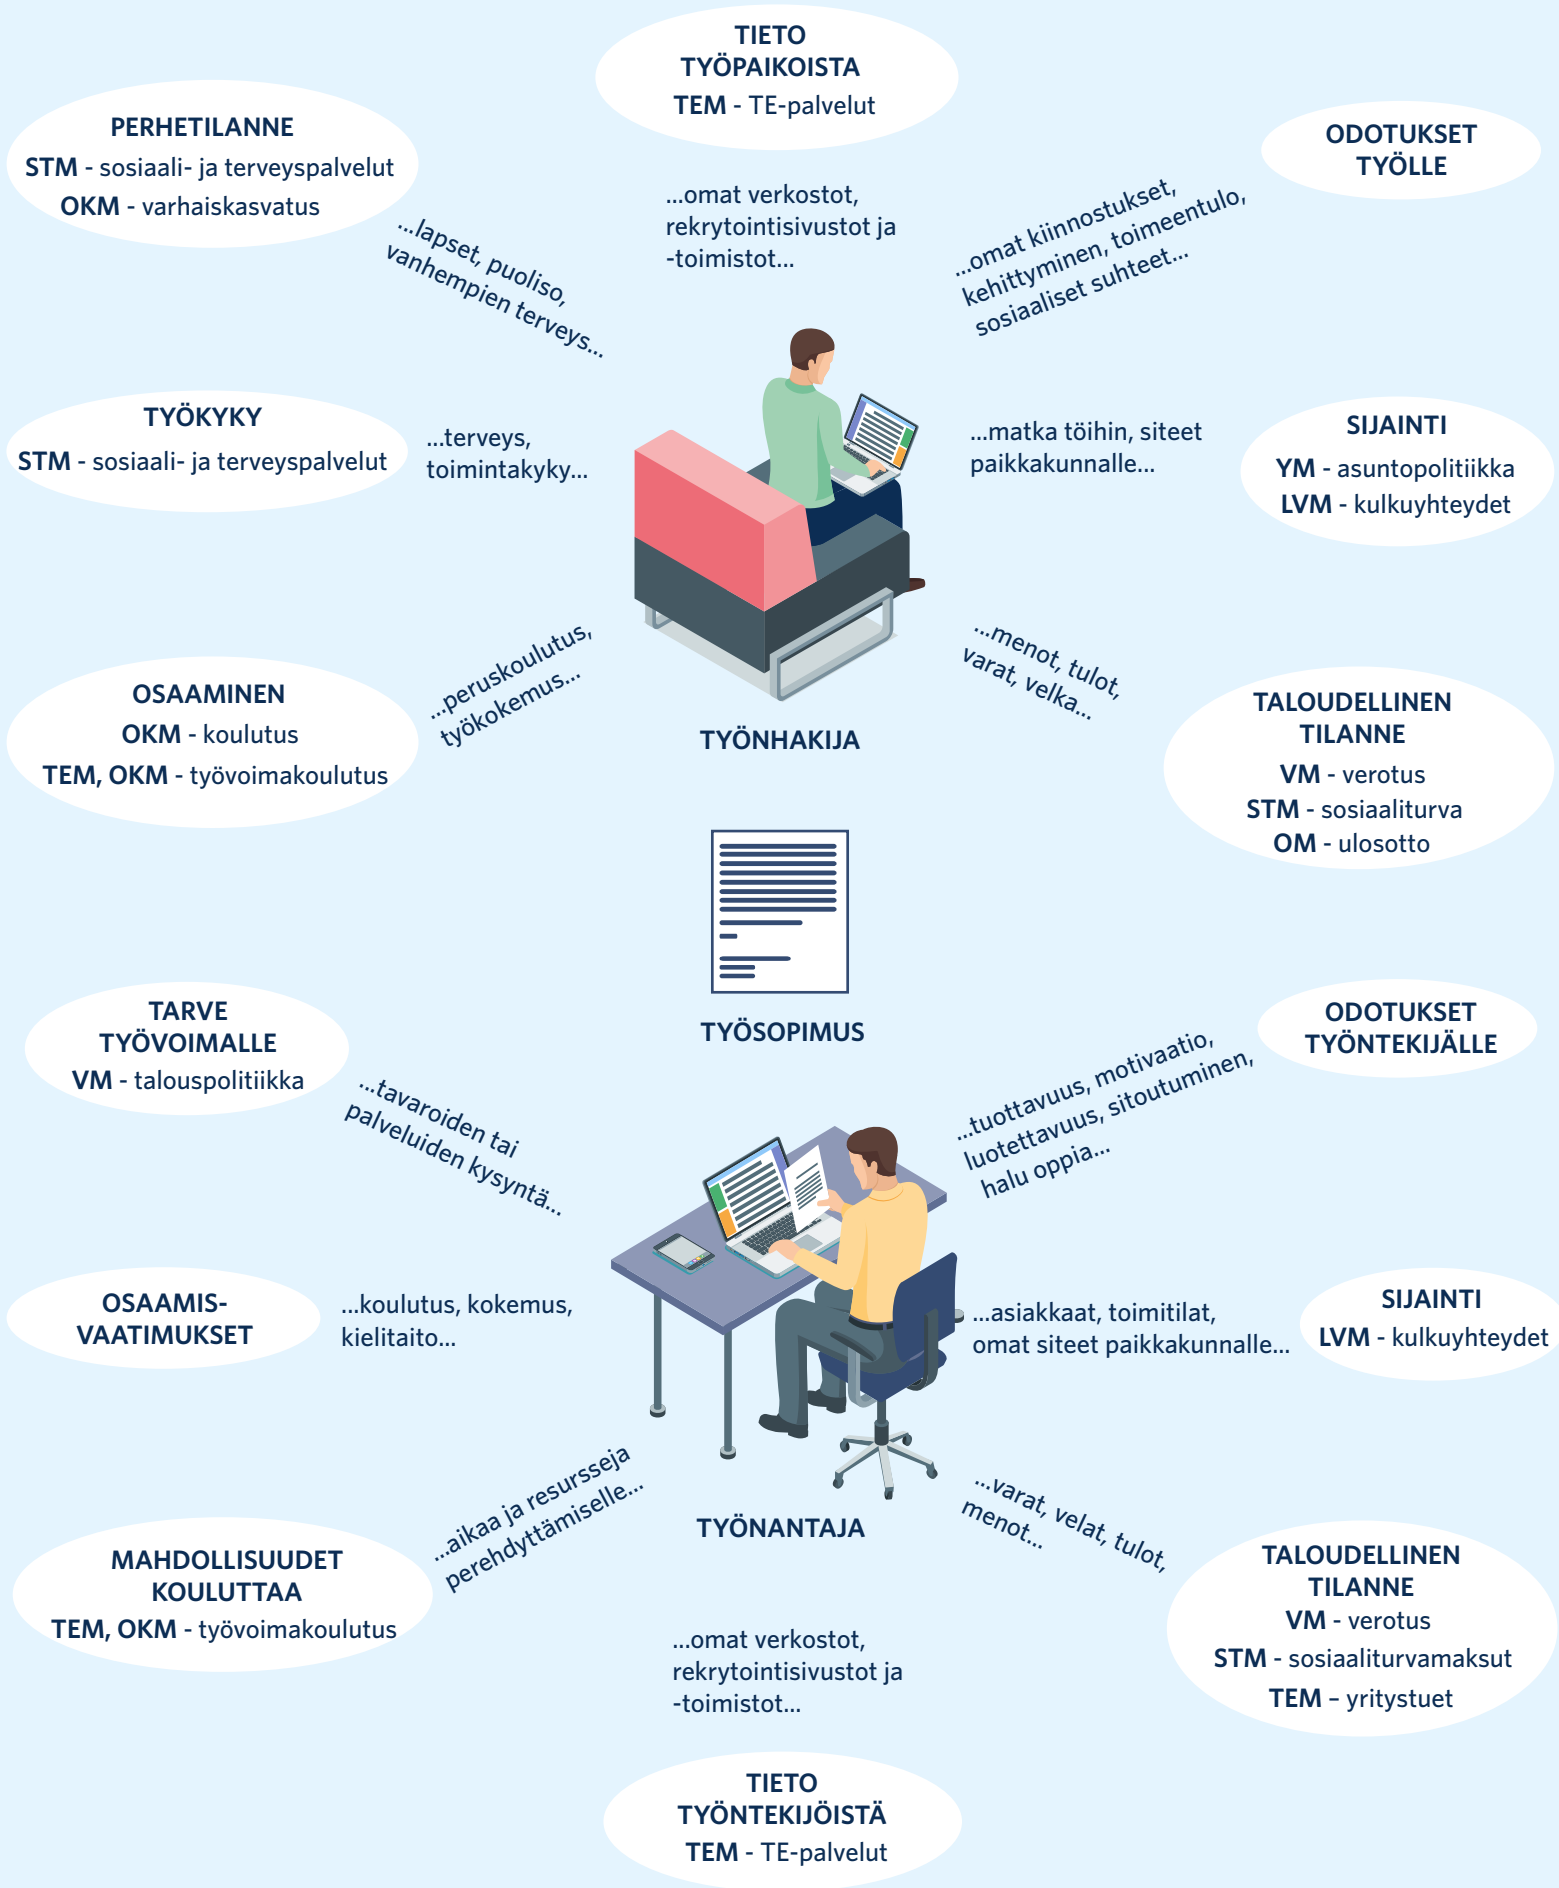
TIETO TYÖPAIKOISTA
TEM - TE-palvelut

PERHETILANNE
STM - sosiaali- ja terveyspalvelut
OKM - varhaiskasvatus

ODOTUKSET TYÖLLE

...omat verkostot, rekrytointisivustot ja -toimistot...

...lapset, puoliso, vanhempien terveys...

...omat kiinnostukset, kehittyminen, toimeentulo, sosiaaliset suhteet...

TYÖKYKY
STM - sosiaali- ja terveyspalvelut

...terveys, toimintakyky...

...matka töihin, siteet paikkakunnalle...

SIJAINTI
YM - asuntopolitiikka
LVM - kulkuyhteydet

...peruskoulutus, työkokemus...

...menot, tulot, varat, velka...

OSAAMINEN
OKM - koulutus
TEM, OKM - työvoimakoulutus

TYÖNHAKIJA

TALOUDELLINEN TILANNE
VM - verotus
STM - sosiaaliturva
OM - ulosotto

TYÖSOPIMUS

TARVE TYÖVOIMALLE
VM - talouspolitiikka

ODOTUKSET TYÖNTEKIJÄLLE

...tavaroiden tai palveluiden kysyntä...

...tuottavuus, motivaatio, luotettavuus, sitoutuminen, halu oppia...

OSAAMIS-VAATIMUKSET

...koulutus, kokemus, kielitaito...

...asiakkaat, toimitilat, omat siteet paikkakunnalle...

SIJAINTI
LVM - kulkuyhteydet

...aikaa ja resursseja perehdyttämiselle...

TYÖNANTAJA

...varat, velat, tulot, menot...

MAHDOLLISUUDET KOULUTTAA
TEM, OKM - työvoimakoulutus

TALOUDELLINEN TILANNE
VM - verotus
STM - sosiaaliturvamaksut
TEM – yritystuet

...omat verkostot, rekrytointisivustot ja -toimistot...

TIETO TYÖNTEKIJÖISTÄ
TEM - TE-palvelut